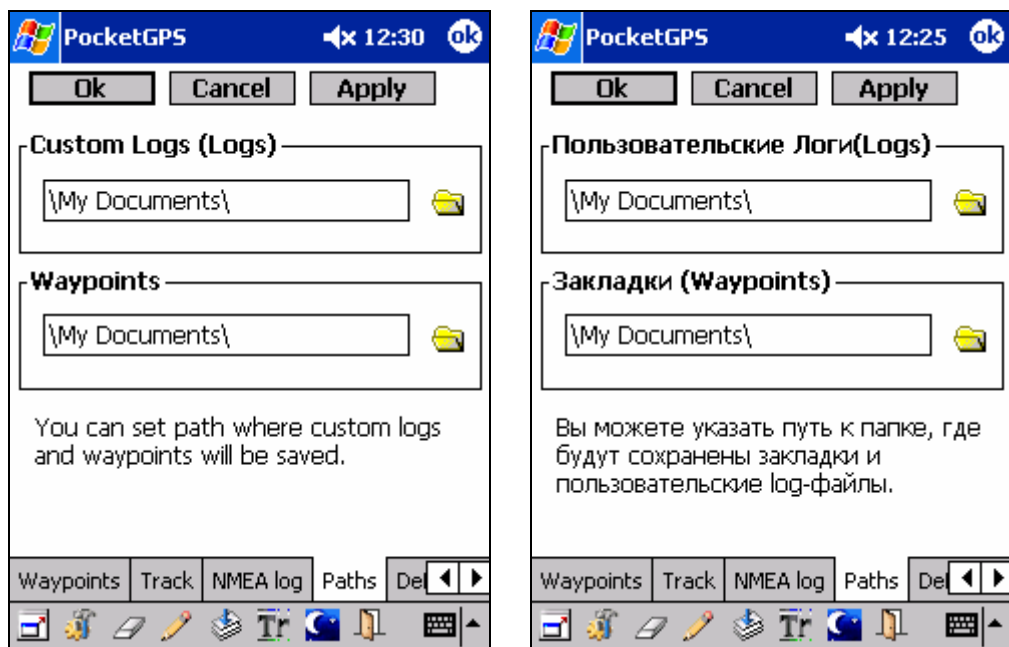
PocketGPS 12:30 ok

Ok Cancel Apply

Custom Logs (Logs)

\My Documents\

Waypoints

\My Documents\

You can set path where custom logs and waypoints will be saved.

Waypoints | Track | NMEA log | Paths | De

Tr

PocketGPS 12:25 ok

Ok Cancel Apply

Пользовательские Логи(Logs)

\My Documents\

Закладки (Waypoints)

\My Documents\

Вы можете указать путь к папке, где будут сохранены закладки и пользовательские log-файлы.

Waypoints | Track | NMEA log | Paths | De

Tr